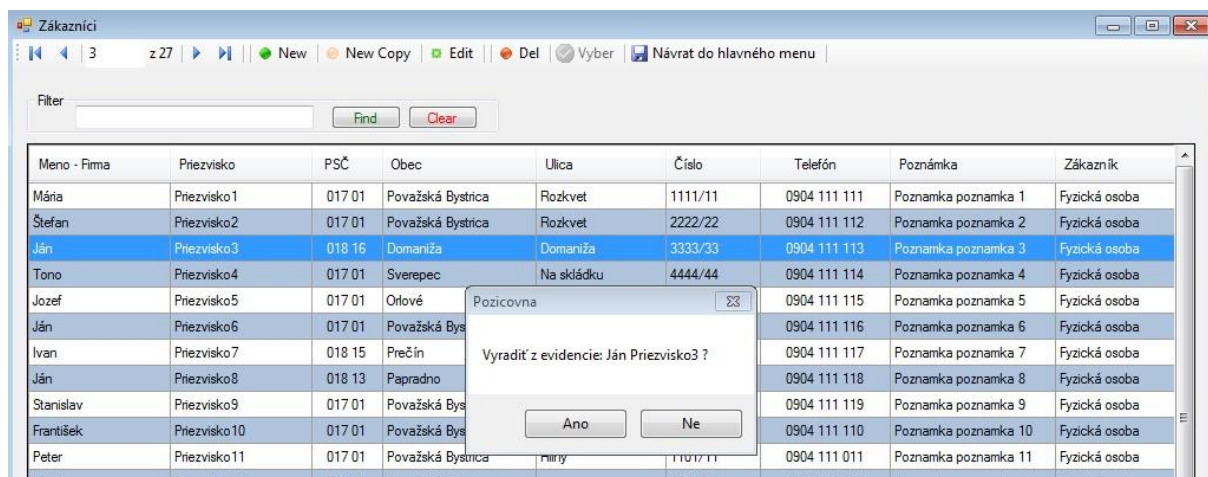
Zákazníci

3 z 27 New New Copy Edit Del Vyber Návrat do hlavného menu

Filter

Find Clear

| Meno - Firma | Priezvisko | PSČ | Obec | Ulica | Číslo | Telefón | Poznámka | Zákazník |
|---|---|---|---|---|---|---|---|---|
| Mária | Priezvisko1 | 017 01 | Považská Bystrica | Rozkvet | 1111/11 | 0904 111 111 | Poznamka poznamka 1 | Fyzická osoba |
| Štefan | Priezvisko2 | 017 01 | Považská Bystrica | Rozkvet | 2222/22 | 0904 111 112 | Poznamka poznamka 2 | Fyzická osoba |
| Ján | Priezvisko3 | 018 16 | Domaniža | Domaniža | 3333/33 | 0904 111 113 | Poznamka poznamka 3 | Fyzická osoba |
| Tono | Priezvisko4 | 017 01 | Sverepec | Na skládku | 4444/44 | 0904 111 114 | Poznamka poznamka 4 | Fyzická osoba |
| Jozef | Priezvisko5 | 017 01 | Orlové | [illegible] | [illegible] | 0904 111 115 | Poznamka poznamka 5 | Fyzická osoba |
| Ján | Priezvisko6 | 017 01 | Považská Bys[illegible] | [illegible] | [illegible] | 0904 111 116 | Poznamka poznamka 6 | Fyzická osoba |
| Ivan | Priezvisko7 | 018 15 | Prečín | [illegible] | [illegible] | 0904 111 117 | Poznamka poznamka 7 | Fyzická osoba |
| Ján | Priezvisko8 | 018 13 | Papradno | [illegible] | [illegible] | 0904 111 118 | Poznamka poznamka 8 | Fyzická osoba |
| Stanislav | Priezvisko9 | 017 01 | Považská Bys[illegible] | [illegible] | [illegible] | 0904 111 119 | Poznamka poznamka 9 | Fyzická osoba |
| František | Priezvisko10 | 017 01 | Považská Bys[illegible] | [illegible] | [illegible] | 0904 111 110 | Poznamka poznamka 10 | Fyzická osoba |
| Peter | Priezvisko11 | 017 01 | Považská Bystrica | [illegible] | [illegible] | 0904 111 011 | Poznamka poznamka 11 | Fyzická osoba |

Pozicovna

Vyradiť z evidencie: Ján Priezvisko3 ?

Ano Ne